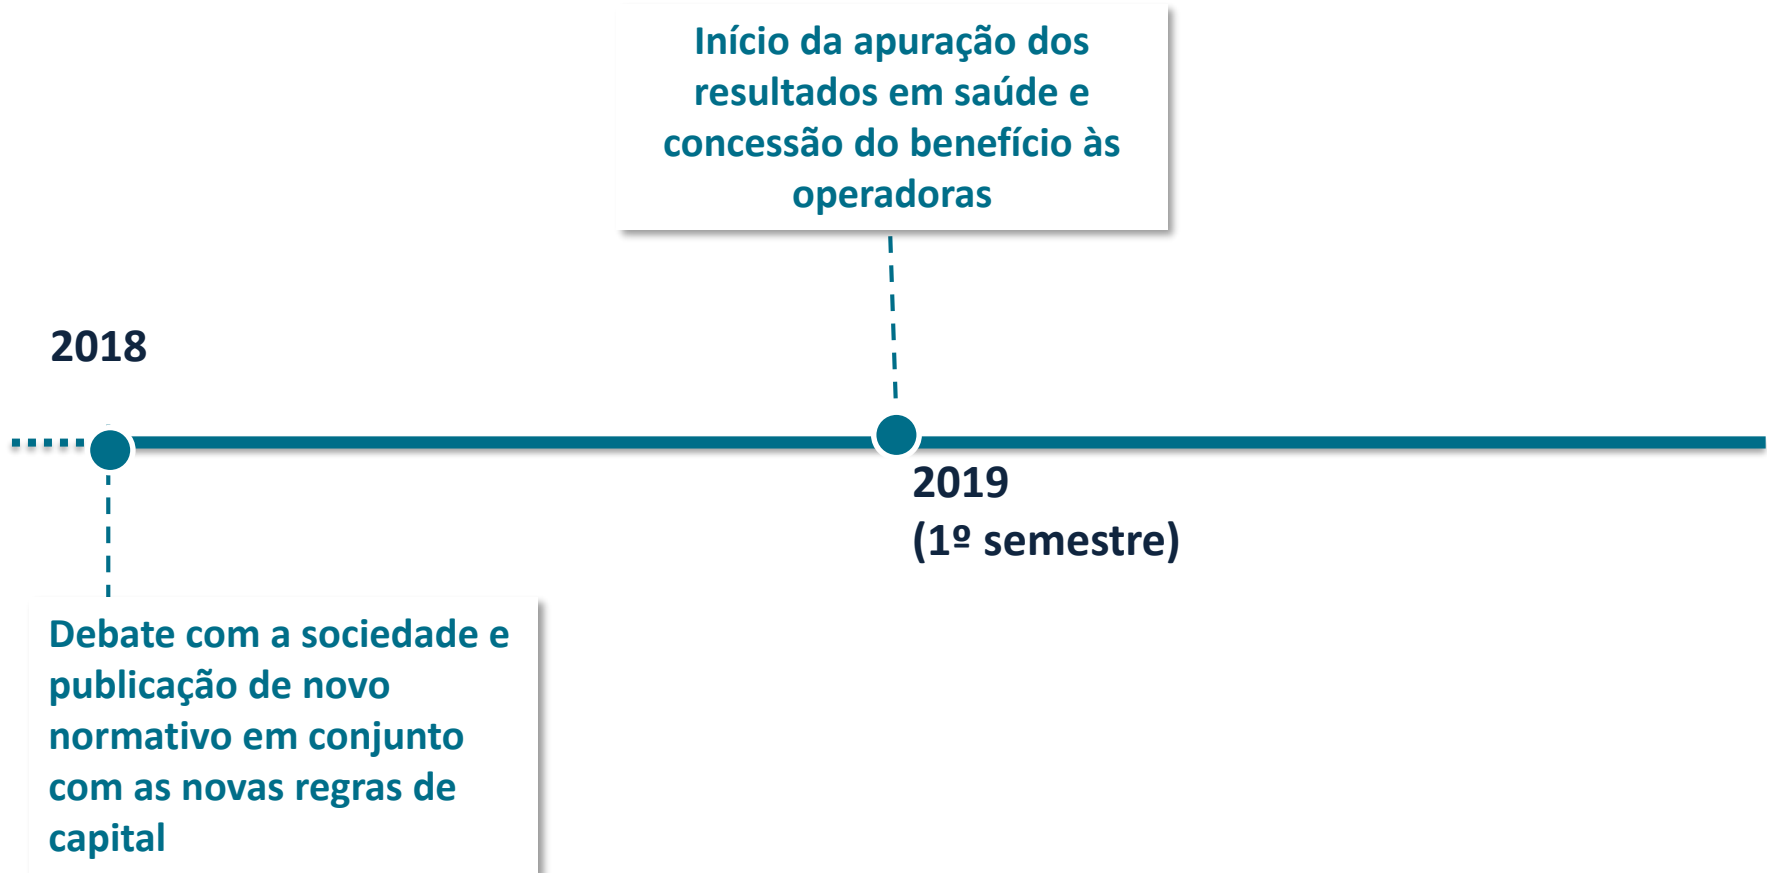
Início da apuração dos resultados em saúde e concessão do benefício às operadoras

2018

2019
(1º semestre)

Debate com a sociedade e publicação de novo normativo em conjunto com as novas regras de capital